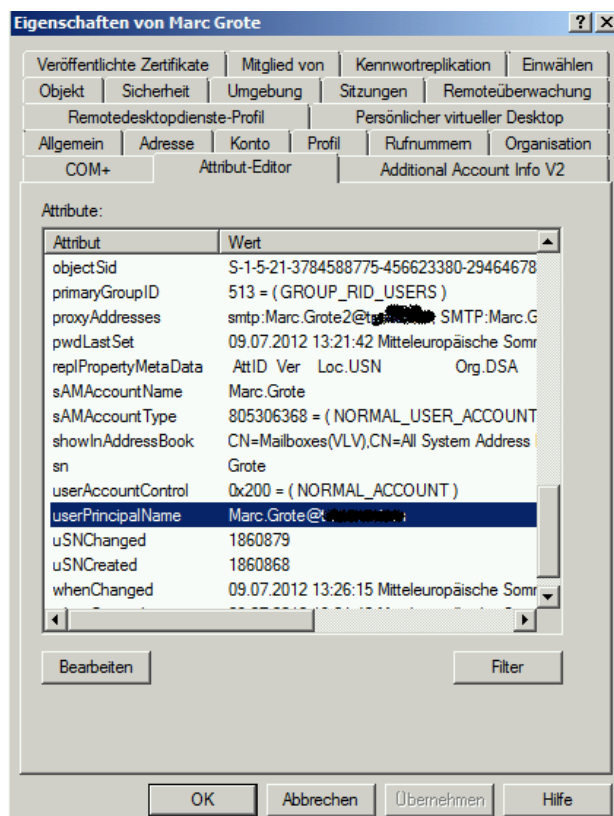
Eigenschaften von Marc Grote ? X

Veröffentlichte Zertifikate | Mitglied von | Kennwortreplikation | Einwählen
Objekt | Sicherheit | Umgebung | Sitzungen | Remoteüberwachung
Remotedesktopdienste-Profil | Persönlicher virtueller Desktop
Allgemein | Adresse | Konto | Profil | Rufnummern | Organisation
COM+ | Attribut-Editor | Additional Account Info V2

Attribute:

| Attribut | Wert |
|---|---|
| objectSid | S-1-5-21-3784588775-456623380-29464678 |
| primaryGroupID | 513 = ( GROUP_RID_USERS ) |
| proxyAddresses | smtp:Marc.Grote2@t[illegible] SMTP:Marc.G |
| pwdLastSet | 09.07.2012 13:21:42 Mitteleuropäische Somr |
| replPropertyMetaData | AttID Ver Loc.USN Org.DSA |
| sAMAccountName | Marc.Grote |
| sAMAccountType | 805306368 = ( NORMAL_USER_ACCOUNT |
| showInAddressBook | CN=Mailboxes(VLV),CN=All System Address |
| sn | Grote |
| userAccountControl | 0x200 = ( NORMAL_ACCOUNT ) |
| userPrincipalName | Marc.Grote@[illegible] |
| uSNChanged | 1860879 |
| uSNCreated | 1860868 |
| whenChanged | 09.07.2012 13:26:15 Mitteleuropäische Somr |

Bearbeiten | Filter

OK | Abbrechen | Übernehmen | Hilfe